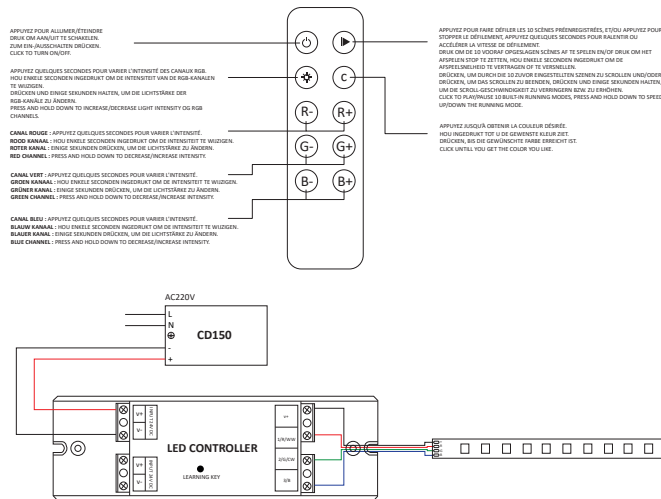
APPUYEZ POUR ALLUMER/ÉTEINDRE
DRUK OM AAN/UIT TE SCHAKELEN.
ZUM EIN-/AUSSCHALTEN DRÜCKEN.
CLICK TO TURN ON/OFF.

APPUYEZ QUELQUES SECONDES POUR VARIER L'INTENSITÉ DES CANAUX RGB.
HOU ENKELE SECONDEN INGEDRUKT OM DE INTENSITEIT VAN DE RGB-KANALEN TE WIJZIGEN.
DRÜCKEN UND EINIGE SEKUNDEN HALTEN, UM DIE LICHTSTÄRKE DER RGB-KANÄLE ZU ÄNDERN.
PRESS AND HOLD DOWN TO INCREASE/DECREASE LIGHT INTENSITY OG RGB CHANNELS.

CANAL ROUGE : APPUYEZ QUELQUES SECONDES POUR VARIER L'INTENSITÉ.
ROOD KANAAL : HOU ENKELE SECONDEN INGEDRUKT OM DE INTENSITEIT TE WIJZIGEN.
ROTER KANAL : EINIGE SEKUNDEN DRÜCKEN, UM DIE LICHTSTÄRKE ZU ÄNDERN.
RED CHANNEL : PRESS AND HOLD DOWN TO DECREASE/INCREASE INTENSITY.

CANAL VERT : APPUYEZ QUELQUES SECONDES POUR VARIER L'INTENSITÉ.
GROEN KANAAL : HOU ENKELE SECONDEN INGEDRUKT OM DE INTENSITEIT TE WIJZIGEN.
GRÜNER KANAL : EINIGE SEKUNDEN DRÜCKEN, UM DIE LICHTSTÄRKE ZU ÄNDERN.
GREEN CHANNEL : PRESS AND HOLD DOWN TO DECREASE/INCREASE INTENSITY.

CANAL BLEU : APPUYEZ QUELQUES SECONDES POUR VARIER L'INTENSITÉ.
BLAUW KANAAL : HOU ENKELE SECONDEN INGEDRUKT OM DE INTENSITEIT TE WIJZIGEN.
BLAUER KANAL : EINIGE SEKUNDEN DRÜCKEN, UM DIE LICHTSTÄRKE ZU ÄNDERN.
BLUE CHANNEL : PRESS AND HOLD DOWN TO DECREASE/INCREASE INTENSITY.

C
R- R+
G- G+
B- B+

APPUYEZ POUR FAIRE DÉFILER LES 10 SCÈNES PRÉENREGISTRÉES, ET/OU APPUYEZ POUR STOPPER LE DÉFILEMENT, APPUYEZ QUELQUES SECONDES POUR RALENTIR OU ACCÉLÉRER LA VITESSE DE DÉFILEMENT.
DRUK OM DE 10 VOORAF OPGESLAGEN SCÈNES AF TE SPELEN EN/OF DRUK OM HET AFSPELEN STOP TE ZETTEN, HOU ENKELE SECONDEN INGEDRUKT OM DE AFSPEELSNELHEID TE VERTRAGEN OF TE VERSNELLEN.
DRÜCKEN, UM DURCH DIE 10 ZUVOR EINGESTELLTEN SZENEN ZU SCROLLEN UND/ODER DRÜCKEN, UM DAS SCROLLEN ZU BEENDEN, DRÜCKEN UND EINIGE SEKUNDEN HALTEN, UM DIE SCROLL-GESCHWINDIGKEIT ZU VERRINGERN BZW. ZU ERHÖHEN.
CLICK TO PLAY/PAUSE 10 BUILT-IN RUNNING MODES, PRESS AND HOLD DOWN TO SPEED UP/DOWN THE RUNNING MODE.

APPUYEZ JUSQU'À OBTENIR LA COULEUR DÉSIRÉE.
HOU INGEDRUKT TOT U DE GEWENSTE KLEUR ZIET.
DRÜCKEN, BIS DIE GEWÜNSCHTE FARBE ERREICHT IST.
CLICK UNTILL YOU GET THE COLOR YOU LIKE.

AC220V
L
N
⊕
-
+
CD150

V+
V-
5V-24V INPUT
V+
V-
5V-24V INPUT
LED CONTROLLER
LEARNING KEY
V+
1/R/WW
2/G/CW
3/B